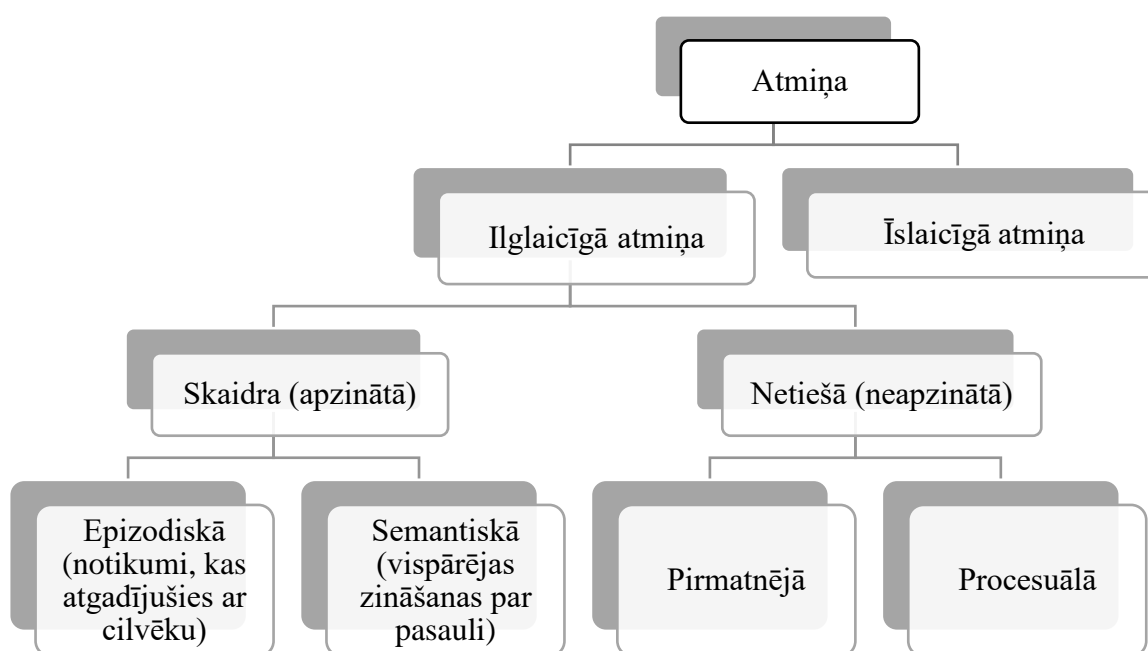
Atmiņa

Ilglaicīgā atmiņa

Īslaicīgā atmiņa

Skaidra (apzinātā)

Netiešā (neapzinātā)

Epizodiskā (notikumi, kas atgadījušies ar cilvēku)

Semantiskā (vispārējas zināšanas par pasauli)

Pirmatnējā

Procesuālā